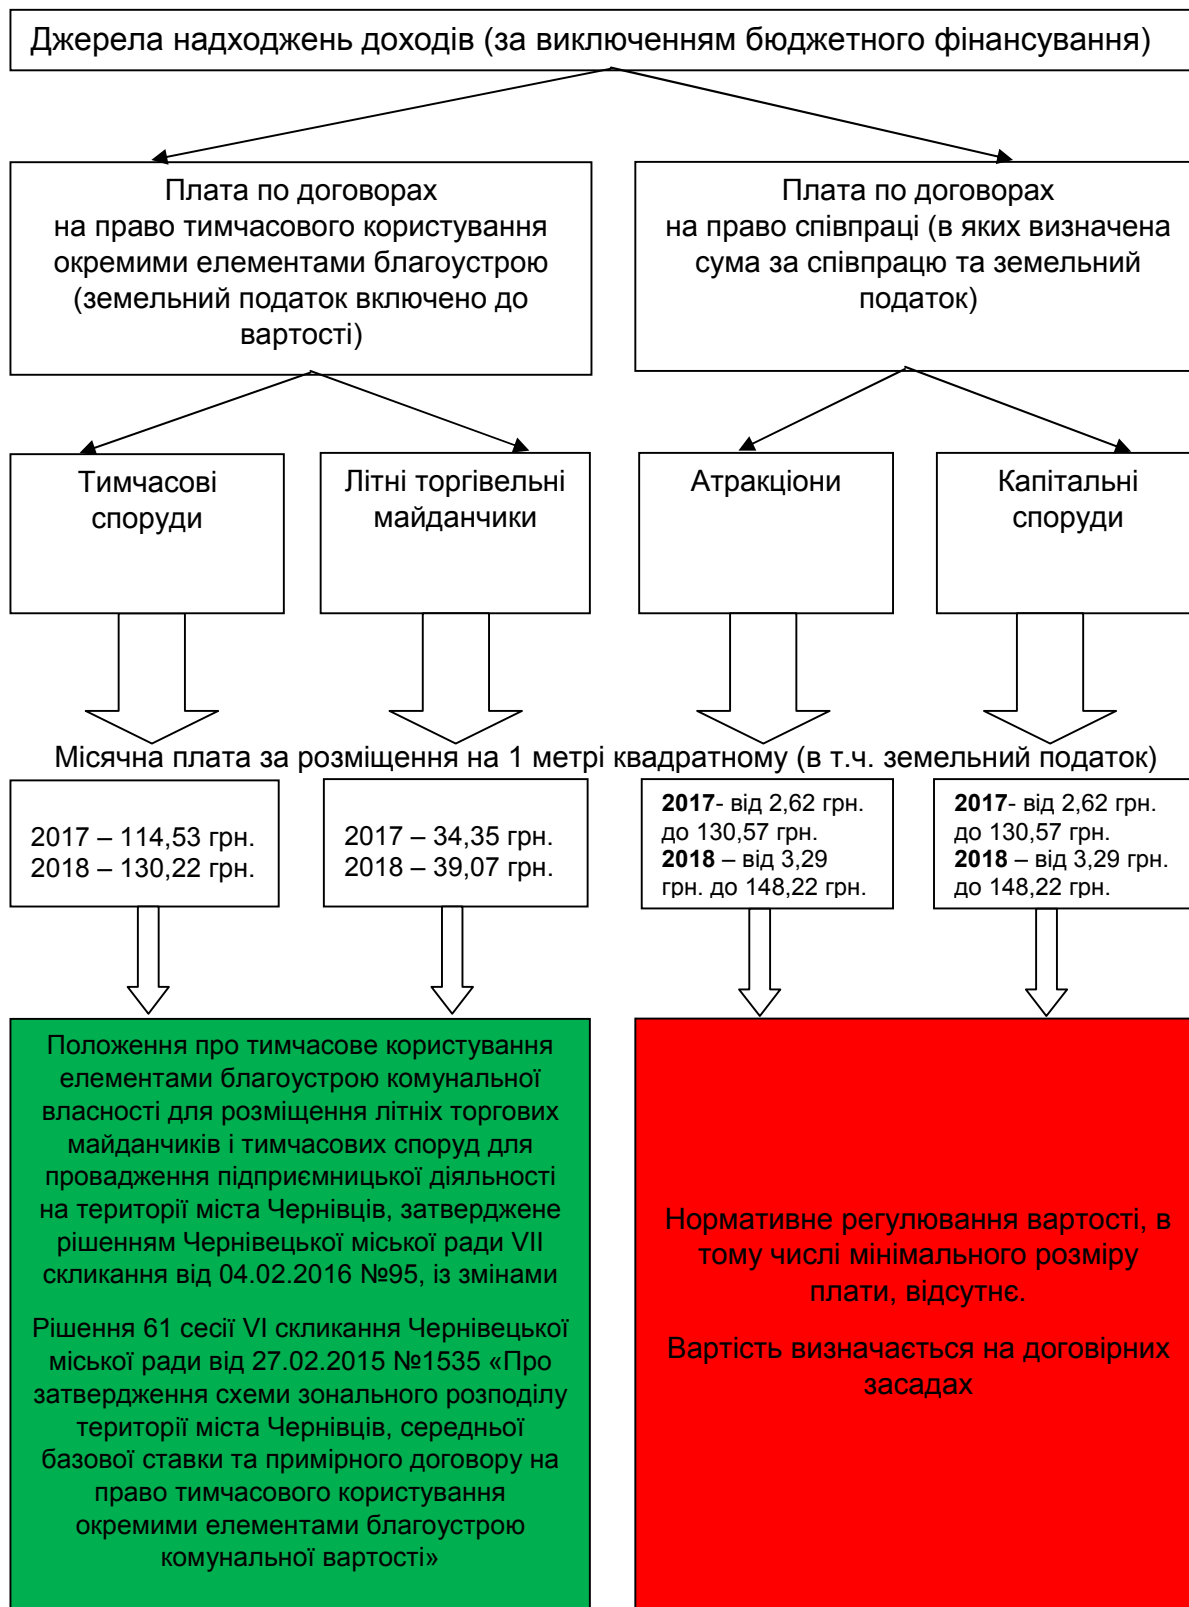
Джерела надходжень доходів (за виключенням бюджетного фінансування)

Плата по договорах на право тимчасового користування окремими елементами благоустрою (земельний податок включено до вартості)

Плата по договорах на право співпраці (в яких визначена сума за співпрацю та земельний податок)

Тимчасові споруди

Літні торгівельні майданчики

Атракціони

Капітальні споруди

Місячна плата за розміщення на 1 метрі квадратному (в т.ч. земельний податок)

2017 – 114,53 грн.
2018 – 130,22 грн.

2017 – 34,35 грн.
2018 – 39,07 грн.

**2017**- від 2,62 грн. до 130,57 грн.
**2018** – від 3,29 грн. до 148,22 грн.

**2017**- від 2,62 грн. до 130,57 грн.
**2018** – від 3,29 грн. до 148,22 грн.

Положення про тимчасове користування елементами благоустрою комунальної власності для розміщення літніх торгових майданчиків і тимчасових споруд для провадження підприємницької діяльності на території міста Чернівців, затверджене рішенням Чернівецької міської ради VII скликання від 04.02.2016 №95, із змінами

Рішення 61 сесії VI скликання Чернівецької міської ради від 27.02.2015 №1535 «Про затвердження схеми зонального розподілу території міста Чернівців, середньої базової ставки та примірного договору на право тимчасового користування окремими елементами благоустрою комунальної вартості»

Нормативне регулювання вартості, в тому числі мінімального розміру плати, відсутнє.

Вартість визначається на договірних засадах